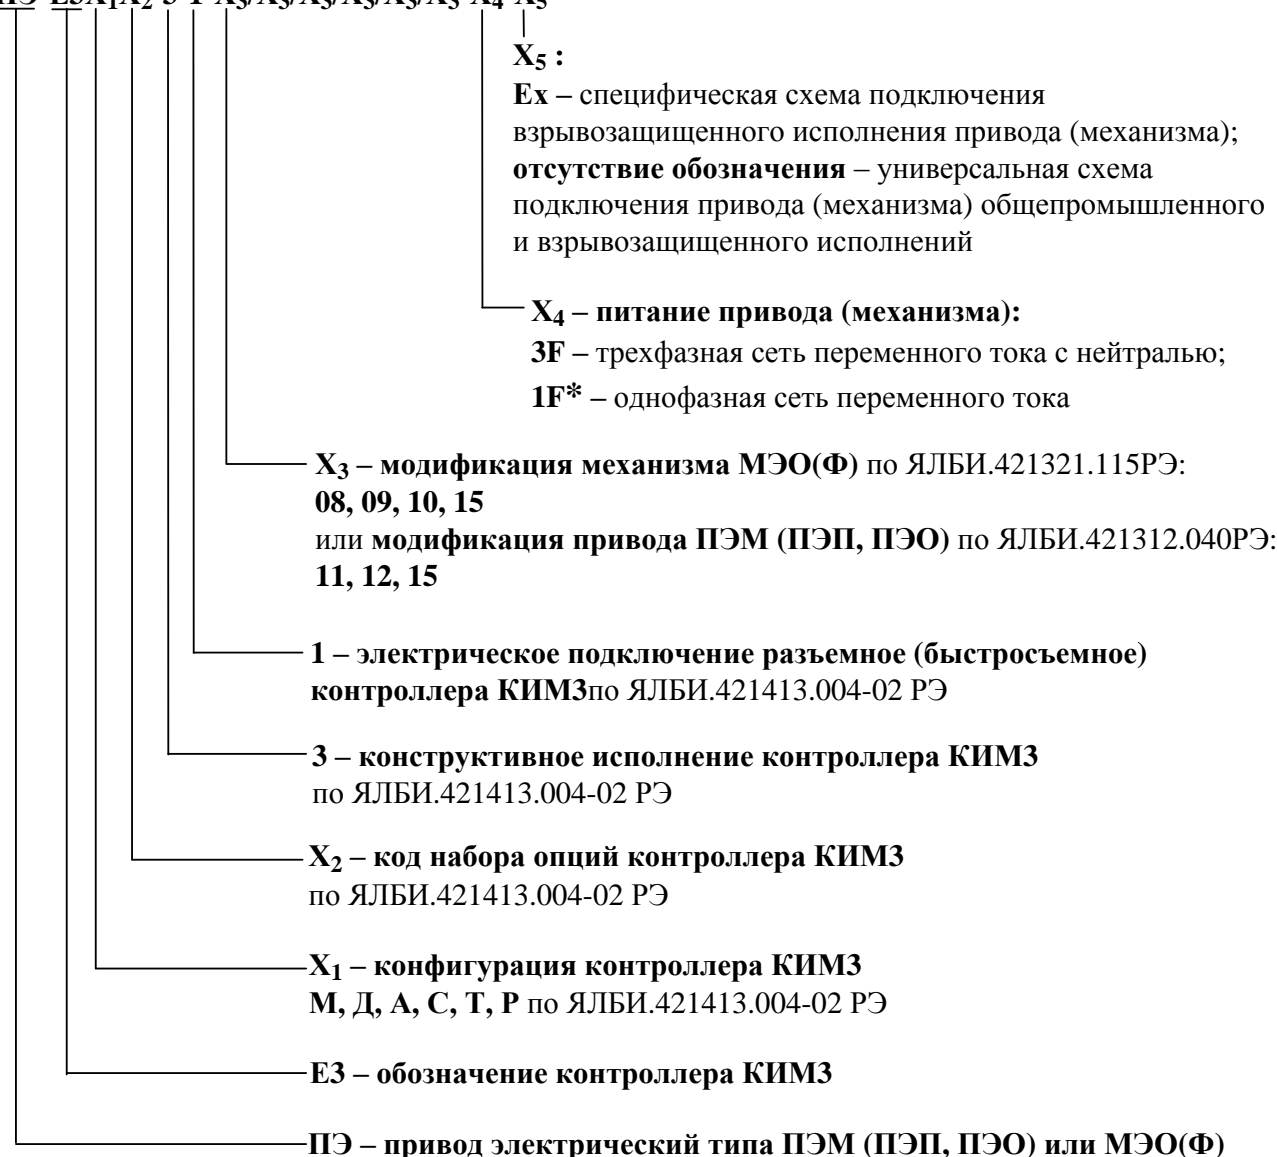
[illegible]

$X_5$ :

**Ex** – специфическая схема подключения взрывозащищенного исполнения привода (механизма);
**отсутствие обозначения** – универсальная схема подключения привода (механизма) общепромышленного и взрывозащищенного исполнений

$X_4$ – питание привода (механизма):
**3F** – трехфазная сеть переменного тока с нейтралью;
**1F*** – однофазная сеть переменного тока

$X_3$ – модификация механизма МЭО(Ф) по ЯЛБИ.421321.115РЭ:
**08, 09, 10, 15**
или **модификация привода ПЭМ (ПЭП, ПЭО)** по ЯЛБИ.421312.040РЭ:
**11, 12, 15**

**1 – электрическое подключение разъемное (быстросъемное) контроллера КИМ3**по ЯЛБИ.421413.004-02 РЭ

**3 – конструктивное исполнение контроллера КИМ3**
по ЯЛБИ.421413.004-02 РЭ

$X_2$ – код набора опций контроллера КИМ3
по ЯЛБИ.421413.004-02 РЭ

$X_1$ – конфигурация контроллера КИМ3
**М, Д, А, С, Т, Р** по ЯЛБИ.421413.004-02 РЭ

**Е3 – обозначение контроллера КИМ3**

**ПЭ – привод электрический типа ПЭМ (ПЭП, ПЭО) или МЭО(Ф)**